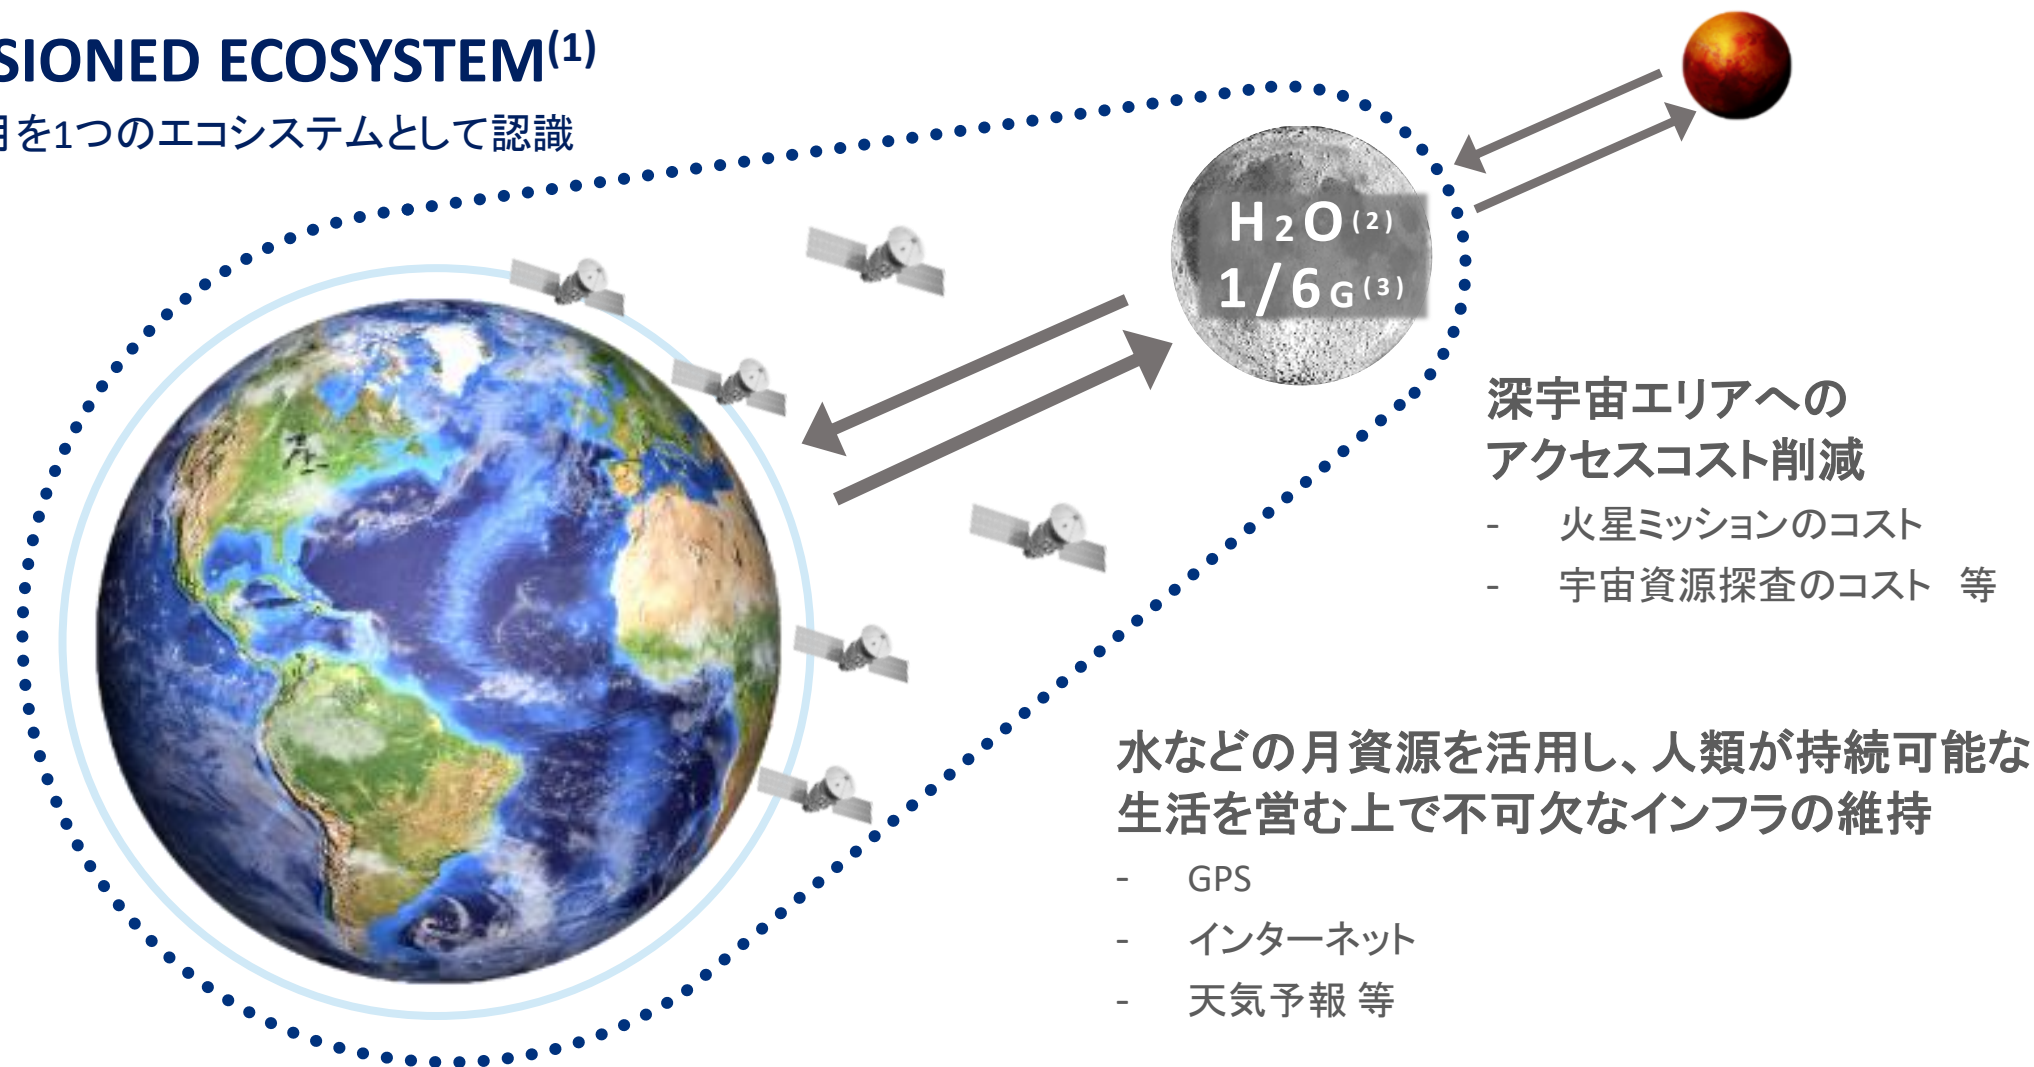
SIONED ECOSYSTEM$^{(1)}$

月を1つのエコシステムとして認識

$H_2O^{(2)}$
$1/6G^{(3)}$

深宇宙エリアへの
アクセスコスト削減

- 火星ミッションのコスト
- 宇宙資源探査のコスト 等

水などの月資源を活用し、人類が持続可能な
生活を営む上で不可欠なインフラの維持

- GPS
- インターネット
- 天気予報 等